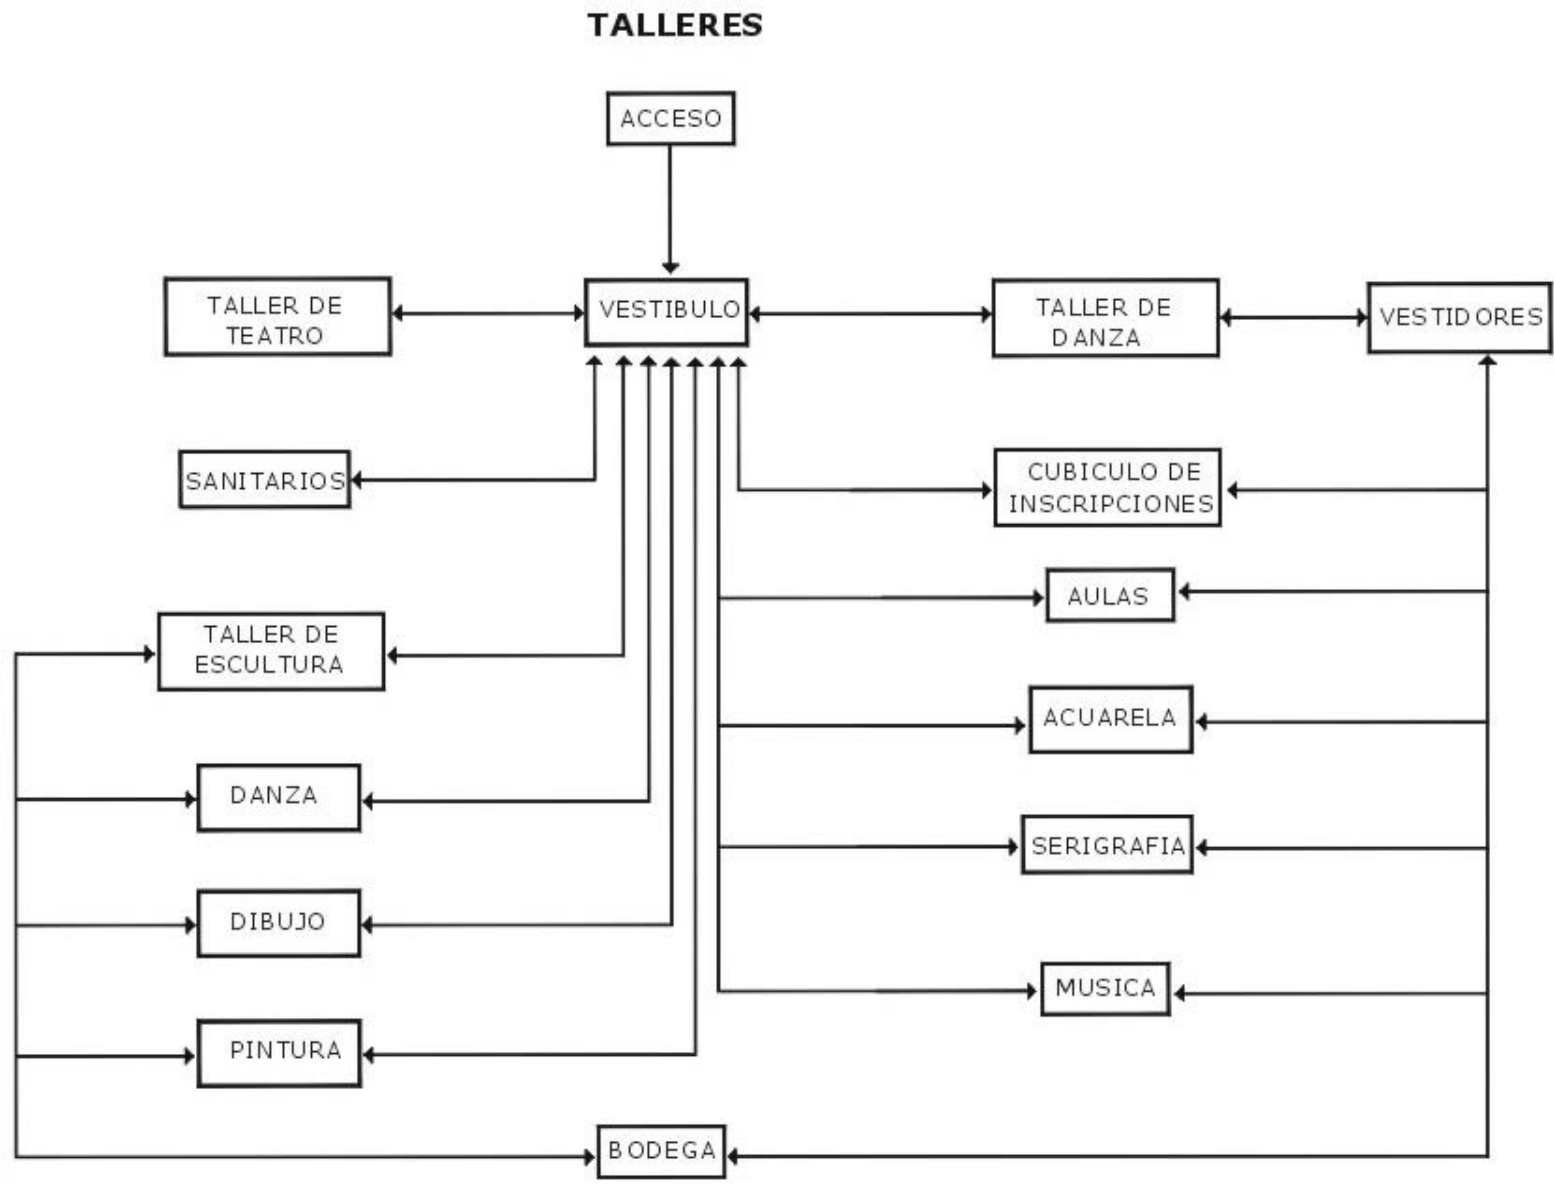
TALLERES

ACCESO

TALLER DE TEATRO

VESTIBULO

TALLER DE DANZA

VESTIDORES

SANITARIOS

CUBICULO DE INSCRIPCIONES

AULAS

TALLER DE ESCULTURA

ACUARELA

DANZA

SERIGRAFIA

DIBUJO

MUSICA

PINTURA

BODEGA